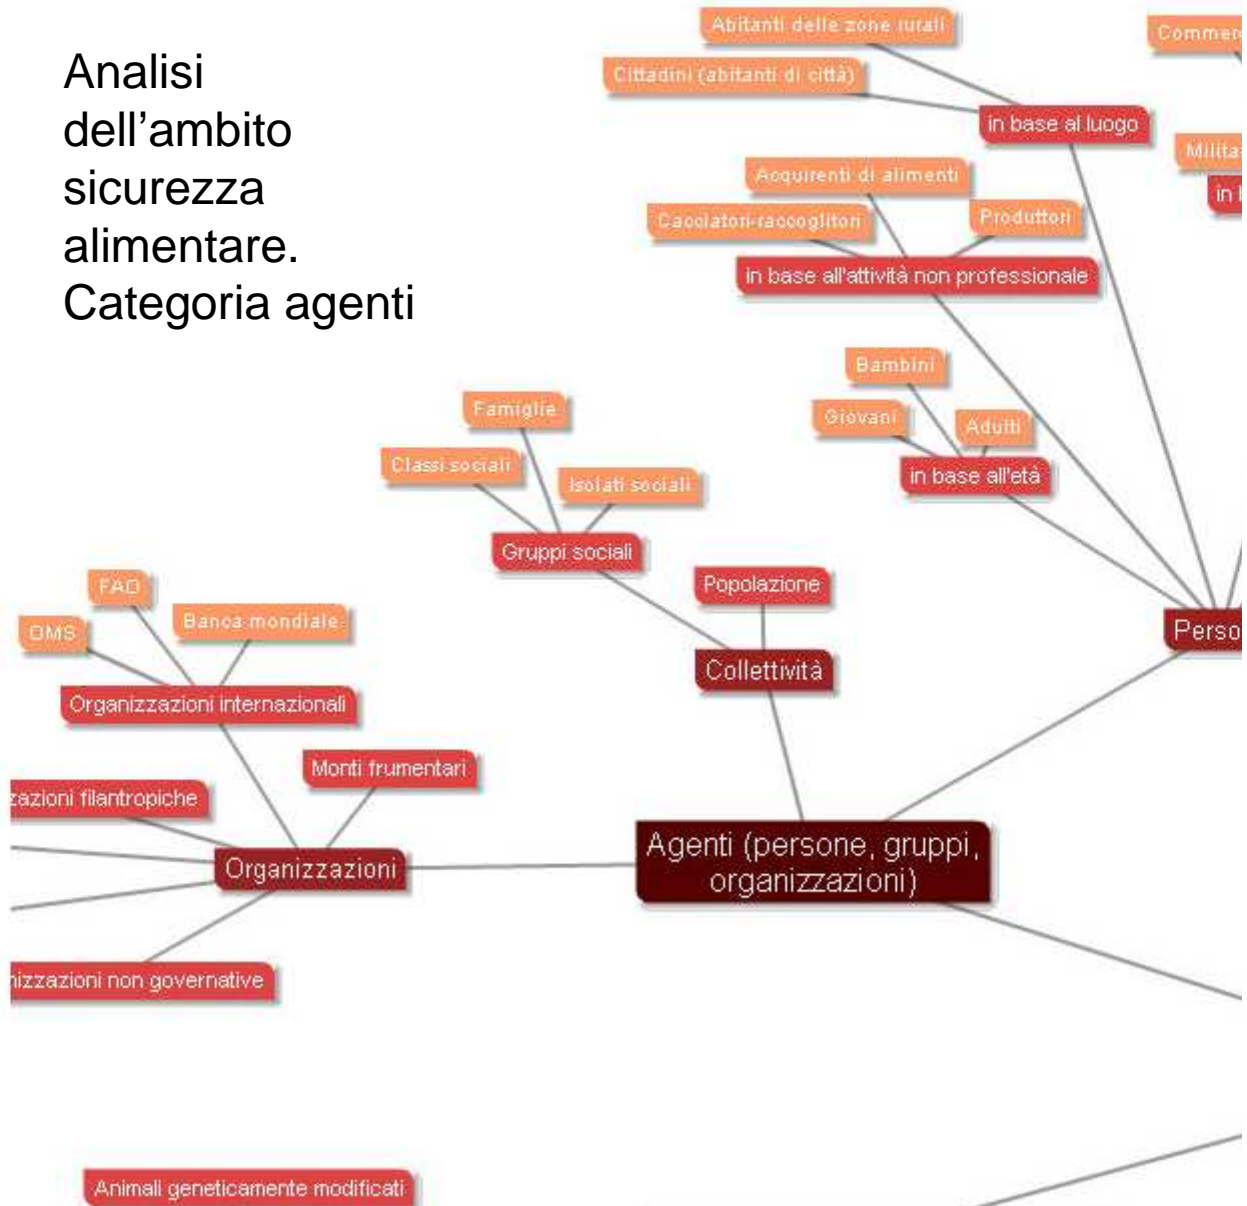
Analisi dell'ambito sicurezza alimentare. Categoria agenti

Abitanti delle zone rurali
Commen
Cittadini (abitanti di città)
in base al luogo
Milita
in b
Acquirenti di alimenti
Cacciatori-raccoglitori
Produttori
in base all'attività non professionale
Bambini
Giovani
Adulti
in base all'età
Famiglie
Classi sociali
Isolati sociali
Gruppi sociali
Popolazione
Collettività
Perso
FAO
OMS
Banca mondiale
Organizzazioni internazionali
Monti frumentari
zazioni filantropiche
Organizzazioni
Agenti (persone, gruppi, organizzazioni)
izzazioni non governative
Animali geneticamente modificati